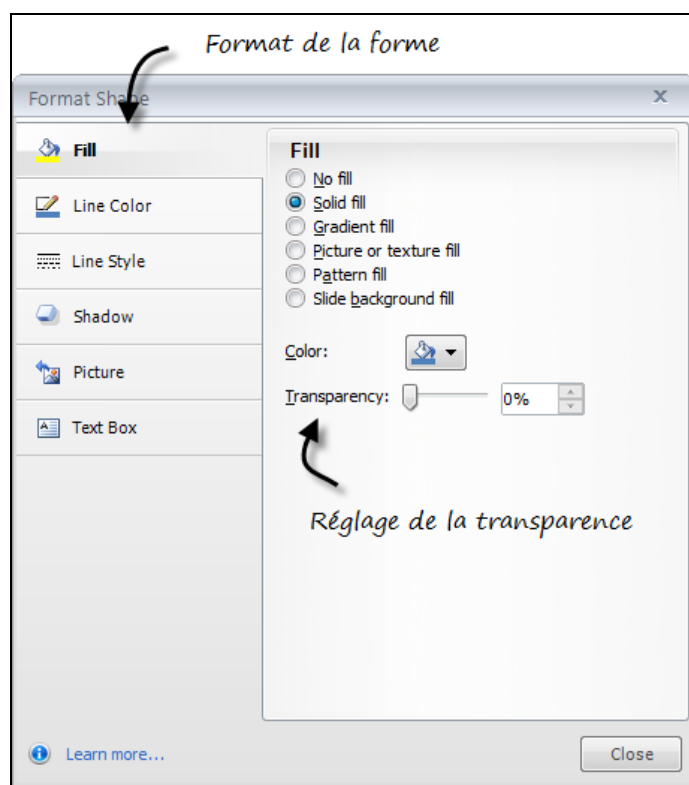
Format de la forme

Format Shape

x

Fill

Line Color

Line Style

Shadow

Picture

Text Box

Fill

No fill

Solid fill

Gradient fill

Picture or texture fill

Pattern fill

Slide background fill

Color:

Transparency:

0%

Réglage de la transparence

Learn more...

Close